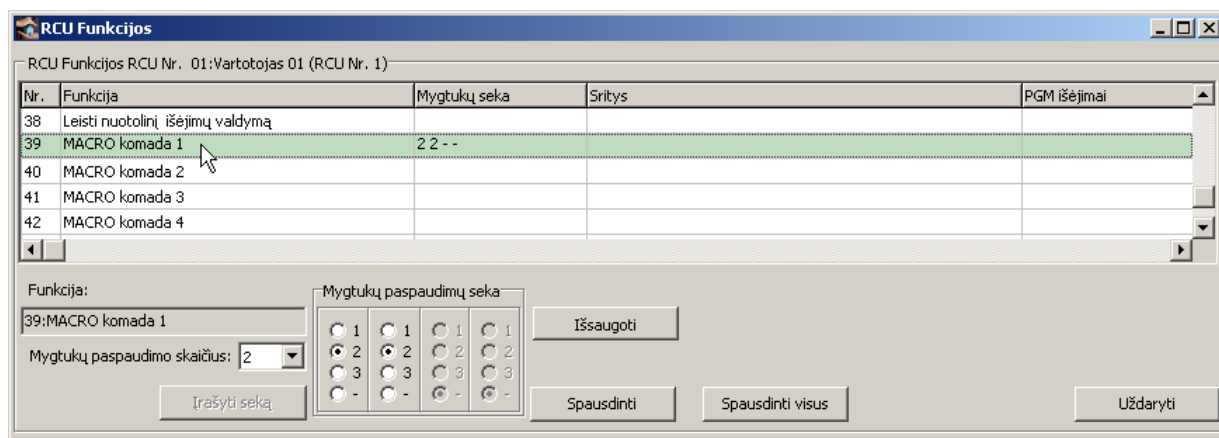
RCU Funkcijos

RCU Funkcijos RCU Nr. 01:Vartotojas 01 (RCU Nr. 1)

| Nr. | Funkcija | Mygtukų seka | Sritys | PGM išėjimai |
|---|---|---|---|---|
| 38 | Leisti nuotolinį išėjimų valdymą | | | |
| 39 | MACRO komada 1 | 2 2 - - | | |
| 40 | MACRO komada 2 | | | |
| 41 | MACRO komada 3 | | | |
| 42 | MACRO komada 4 | | | |

Funkcija:
39:MACRO komada 1
Mygtukų paspaudimo skaičius: 2

Mygtukų paspaudimų seka
1 1 1 1
2 2 2 2
3 3 3 3
- - - -

Išsaugoti
Įrašyti seką
Spausdinti
Spausdinti visus
Uždaryti